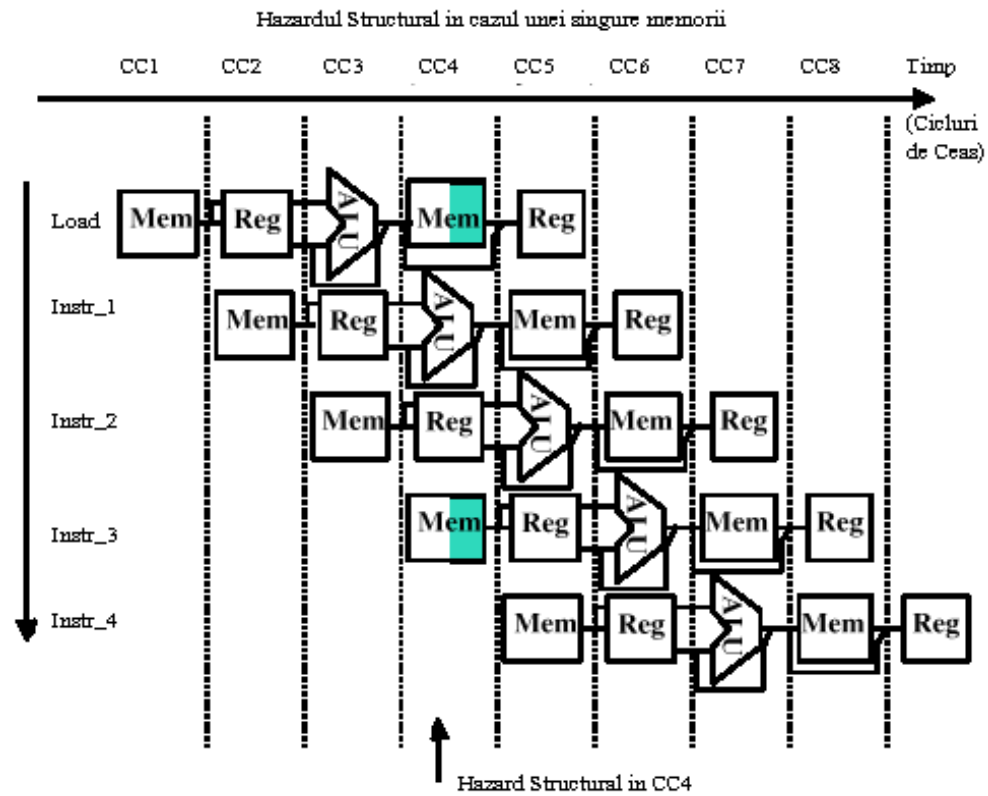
Hazardul Structural in cazul unei singure memorii

CC1 CC2 CC3 CC4 CC5 CC6 CC7 CC8 Timp

(Cicluri de Ceas)

Load Mem Reg ALU Mem Reg

Instr_1 Mem Reg ALU Mem Reg

Instr_2 Mem Reg ALU Mem Reg

Instr_3 Mem Reg ALU Mem Reg

Instr_4 Mem Reg ALU Mem Reg

Hazard Structural in CC4